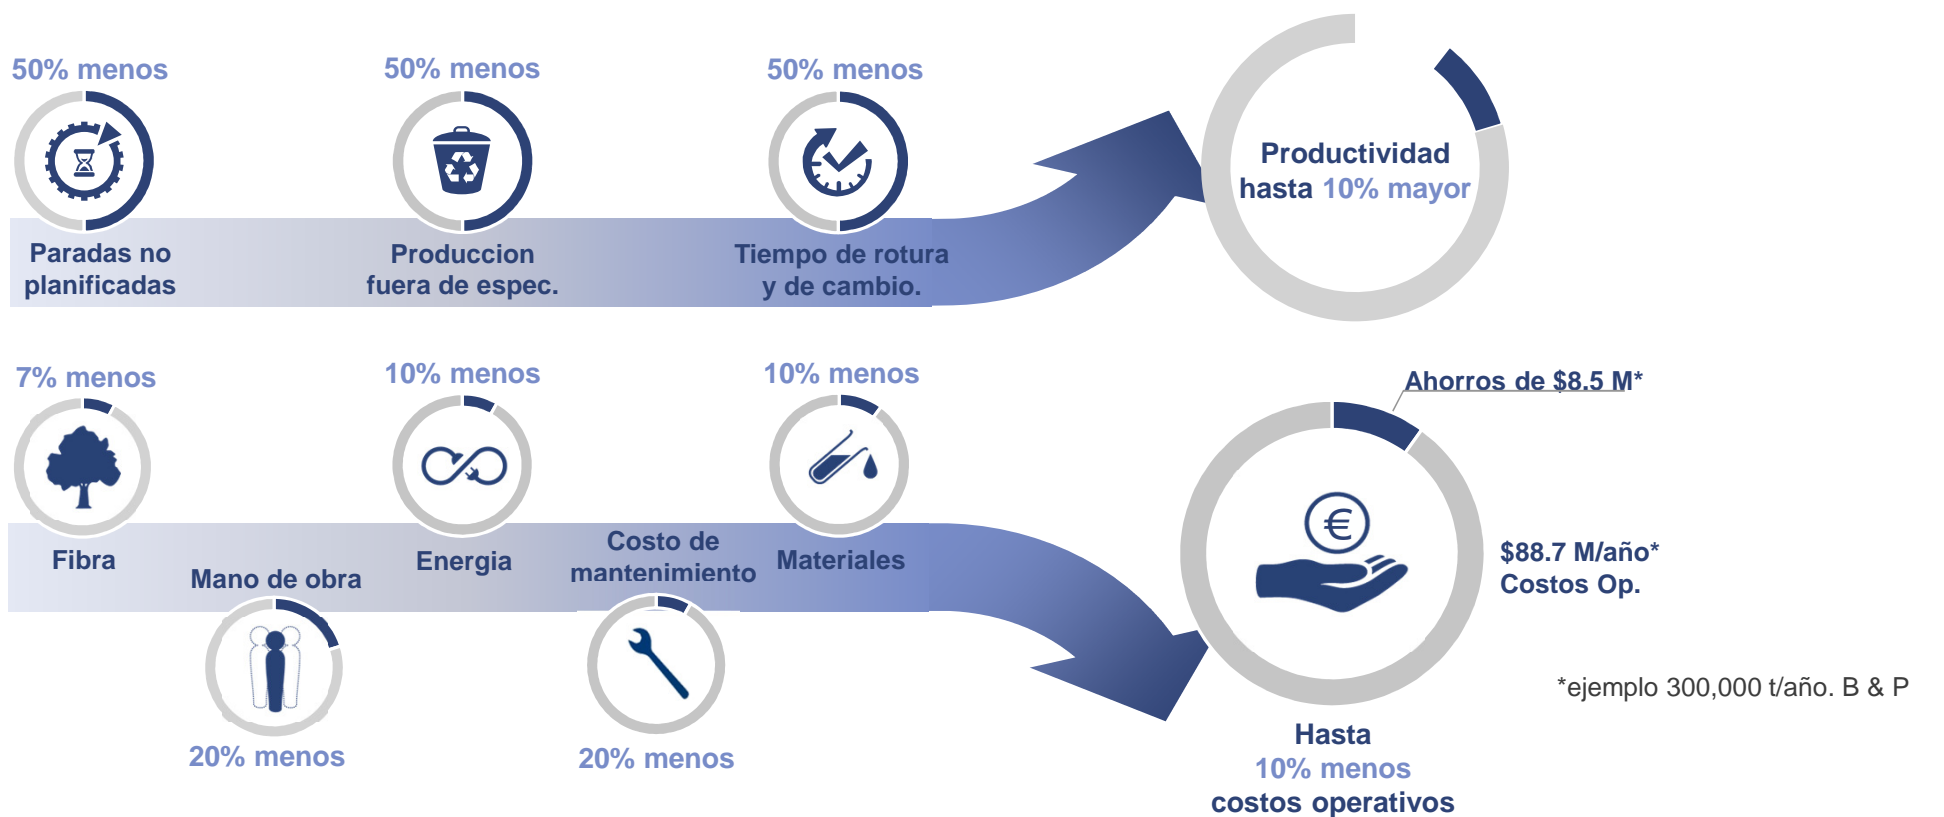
50% menos

Paradas no planificadas

50% menos

Produccion fuera de espec.

50% menos

Tiempo de rotura y de cambio.

Productividad hasta 10% mayor

7% menos

Fibra

Mano de obra

20% menos

10% menos

Energia

Costo de mantenimiento

20% menos

10% menos

Materiales

Ahorros de $8.5 M*

$88.7 M/año*
Costos Op.

*ejemplo 300,000 t/año. B & P

Hasta
10% menos
costos operativos